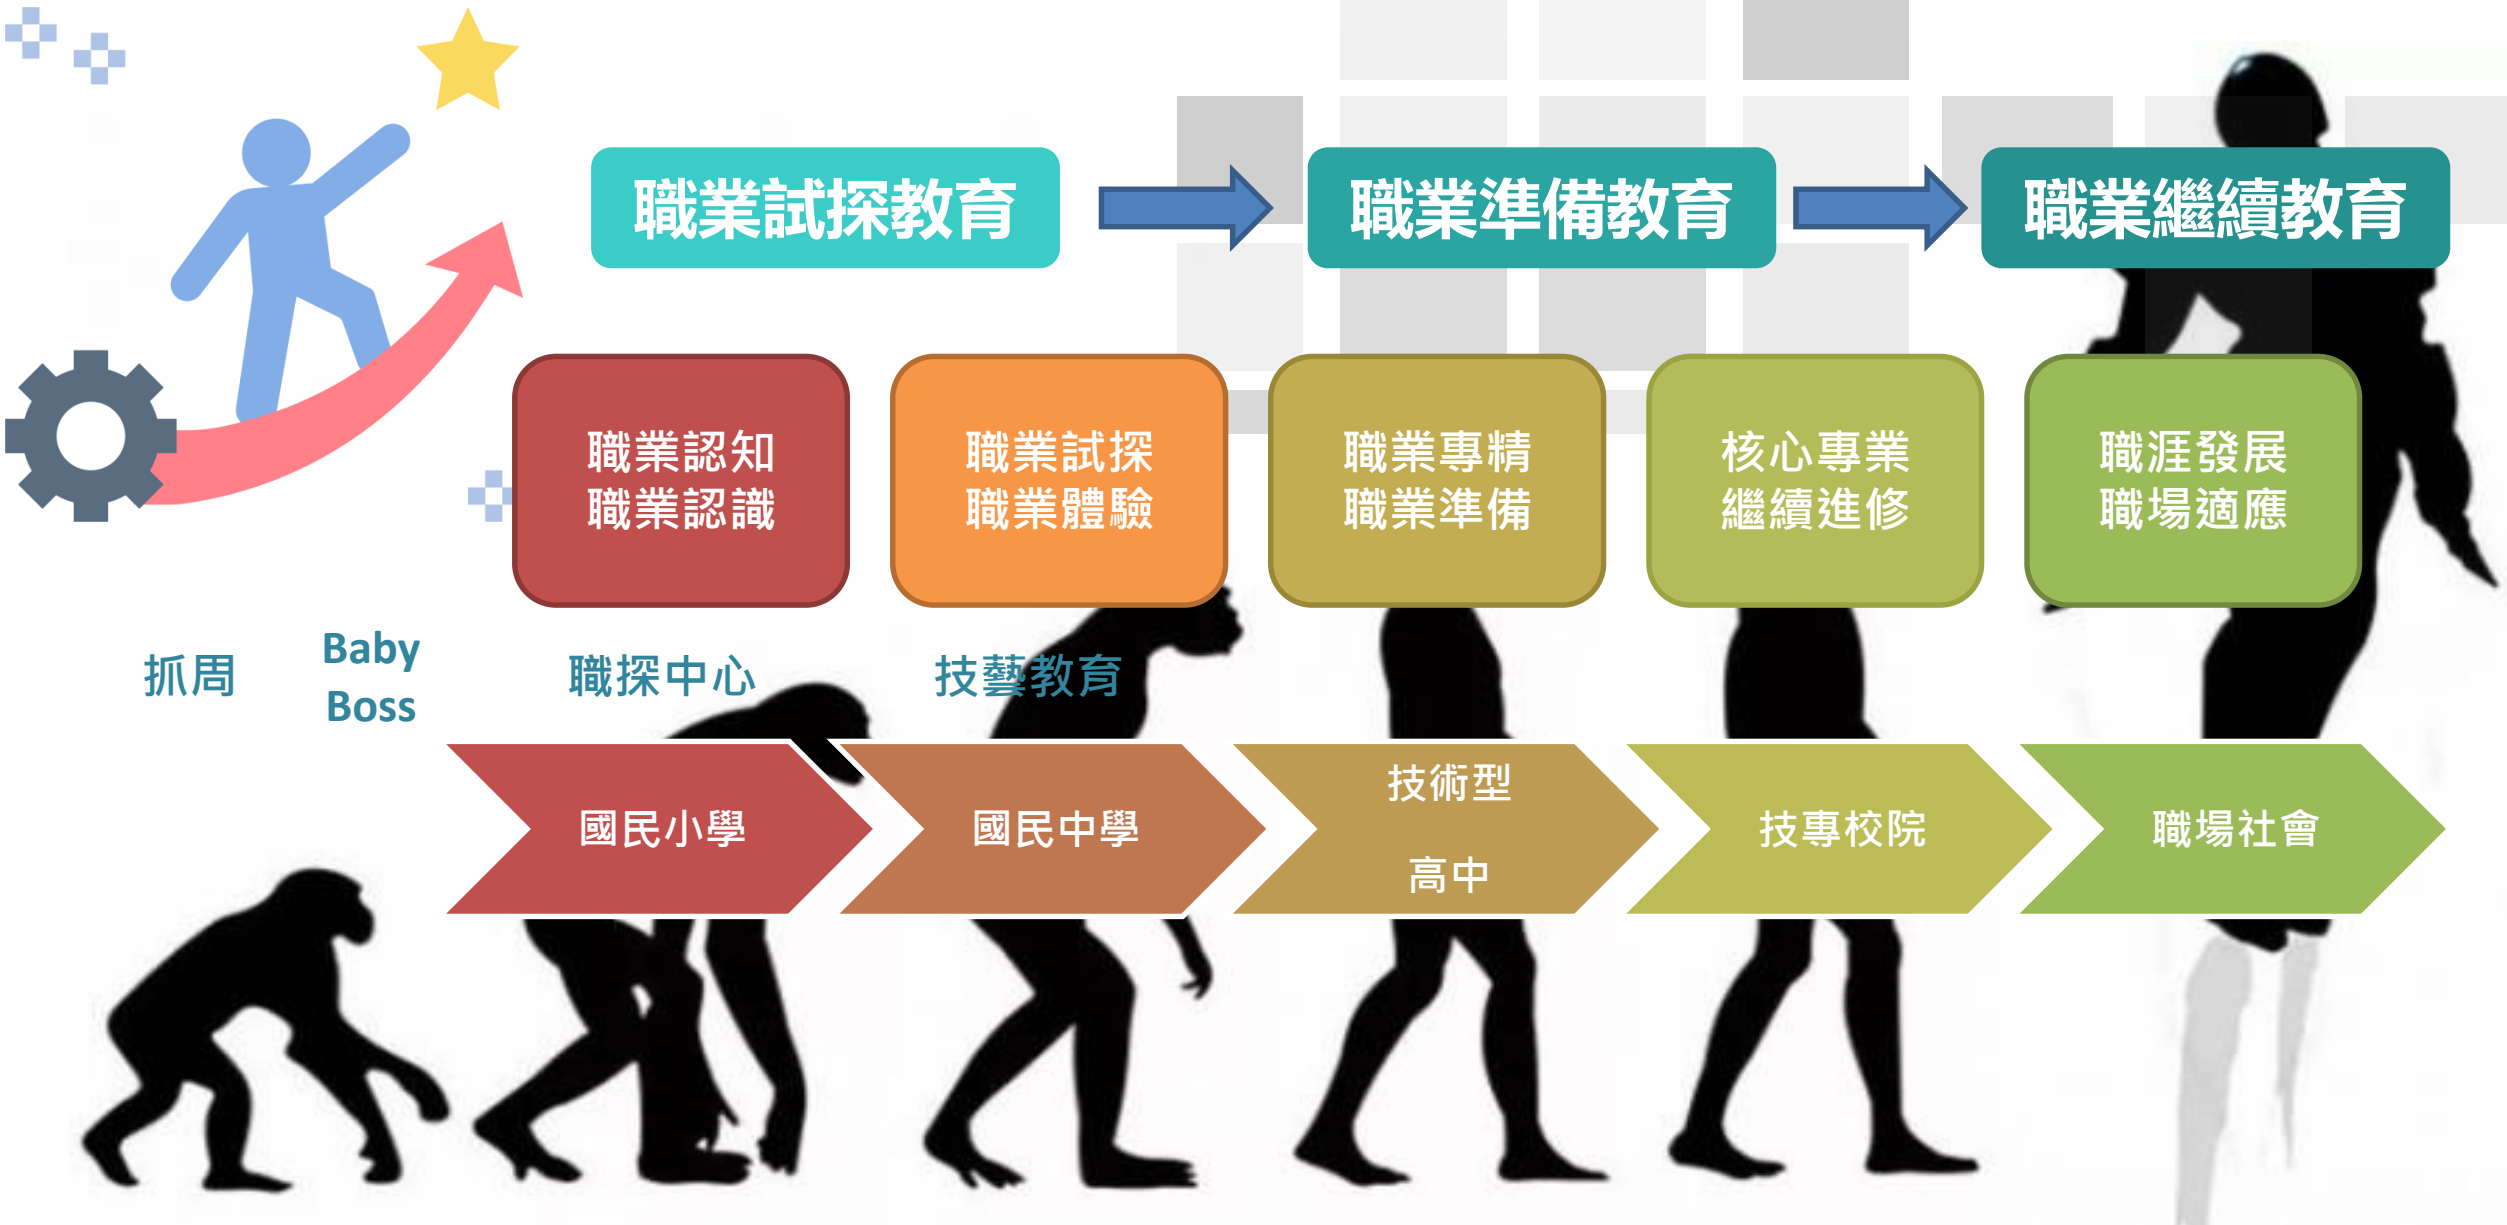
職業試探教育

職業準備教育

職業繼續教育

職業認知
職業認識

職業試探
職業體驗

職業專精
職業準備

核心專業
繼續進修

職涯發展
職場適應

抓周

Baby
Boss

職探中心

技藝教育

國民小學

國民中學

技術型
高中

技專校院

職場社會